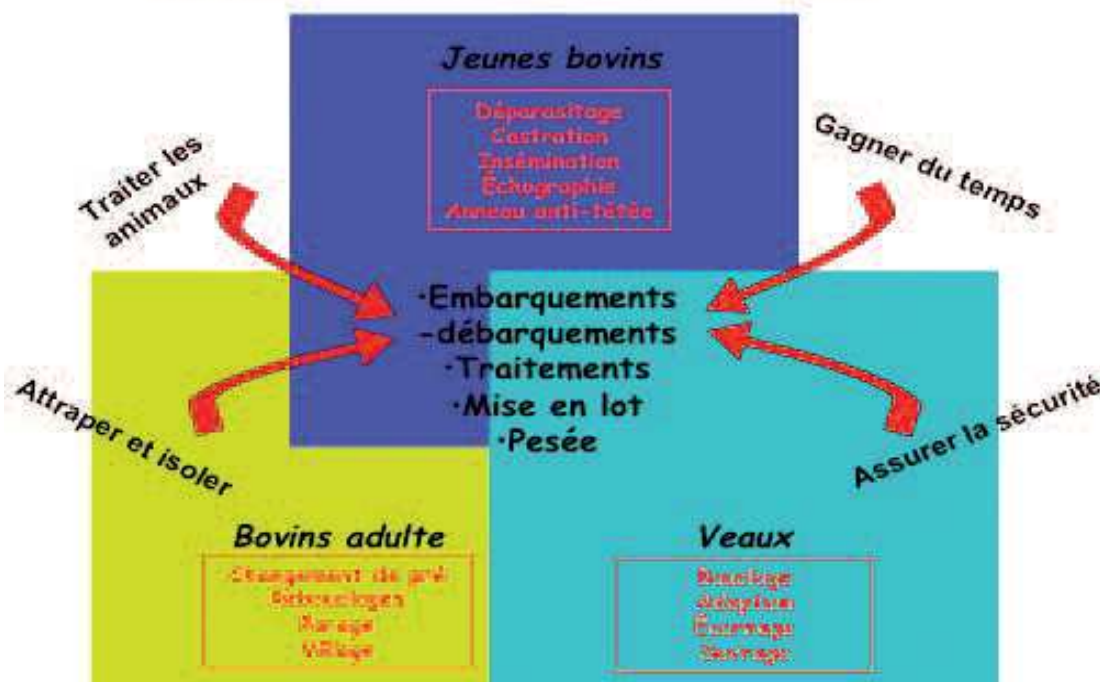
Jeunes bovins

Déparasitage
Castration
Insémination
Échographie
Anneau anti-tétée

Traiter les animaux

Gagner du temps

·Embarquements
-débarquements
·Traitements
·Mise en lot
·Pesée

Attraper et isoler

Assurer la sécurité

Bovins adulte

Changement de pré
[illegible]
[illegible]
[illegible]

Veaux

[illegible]
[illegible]
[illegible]
Sevrage